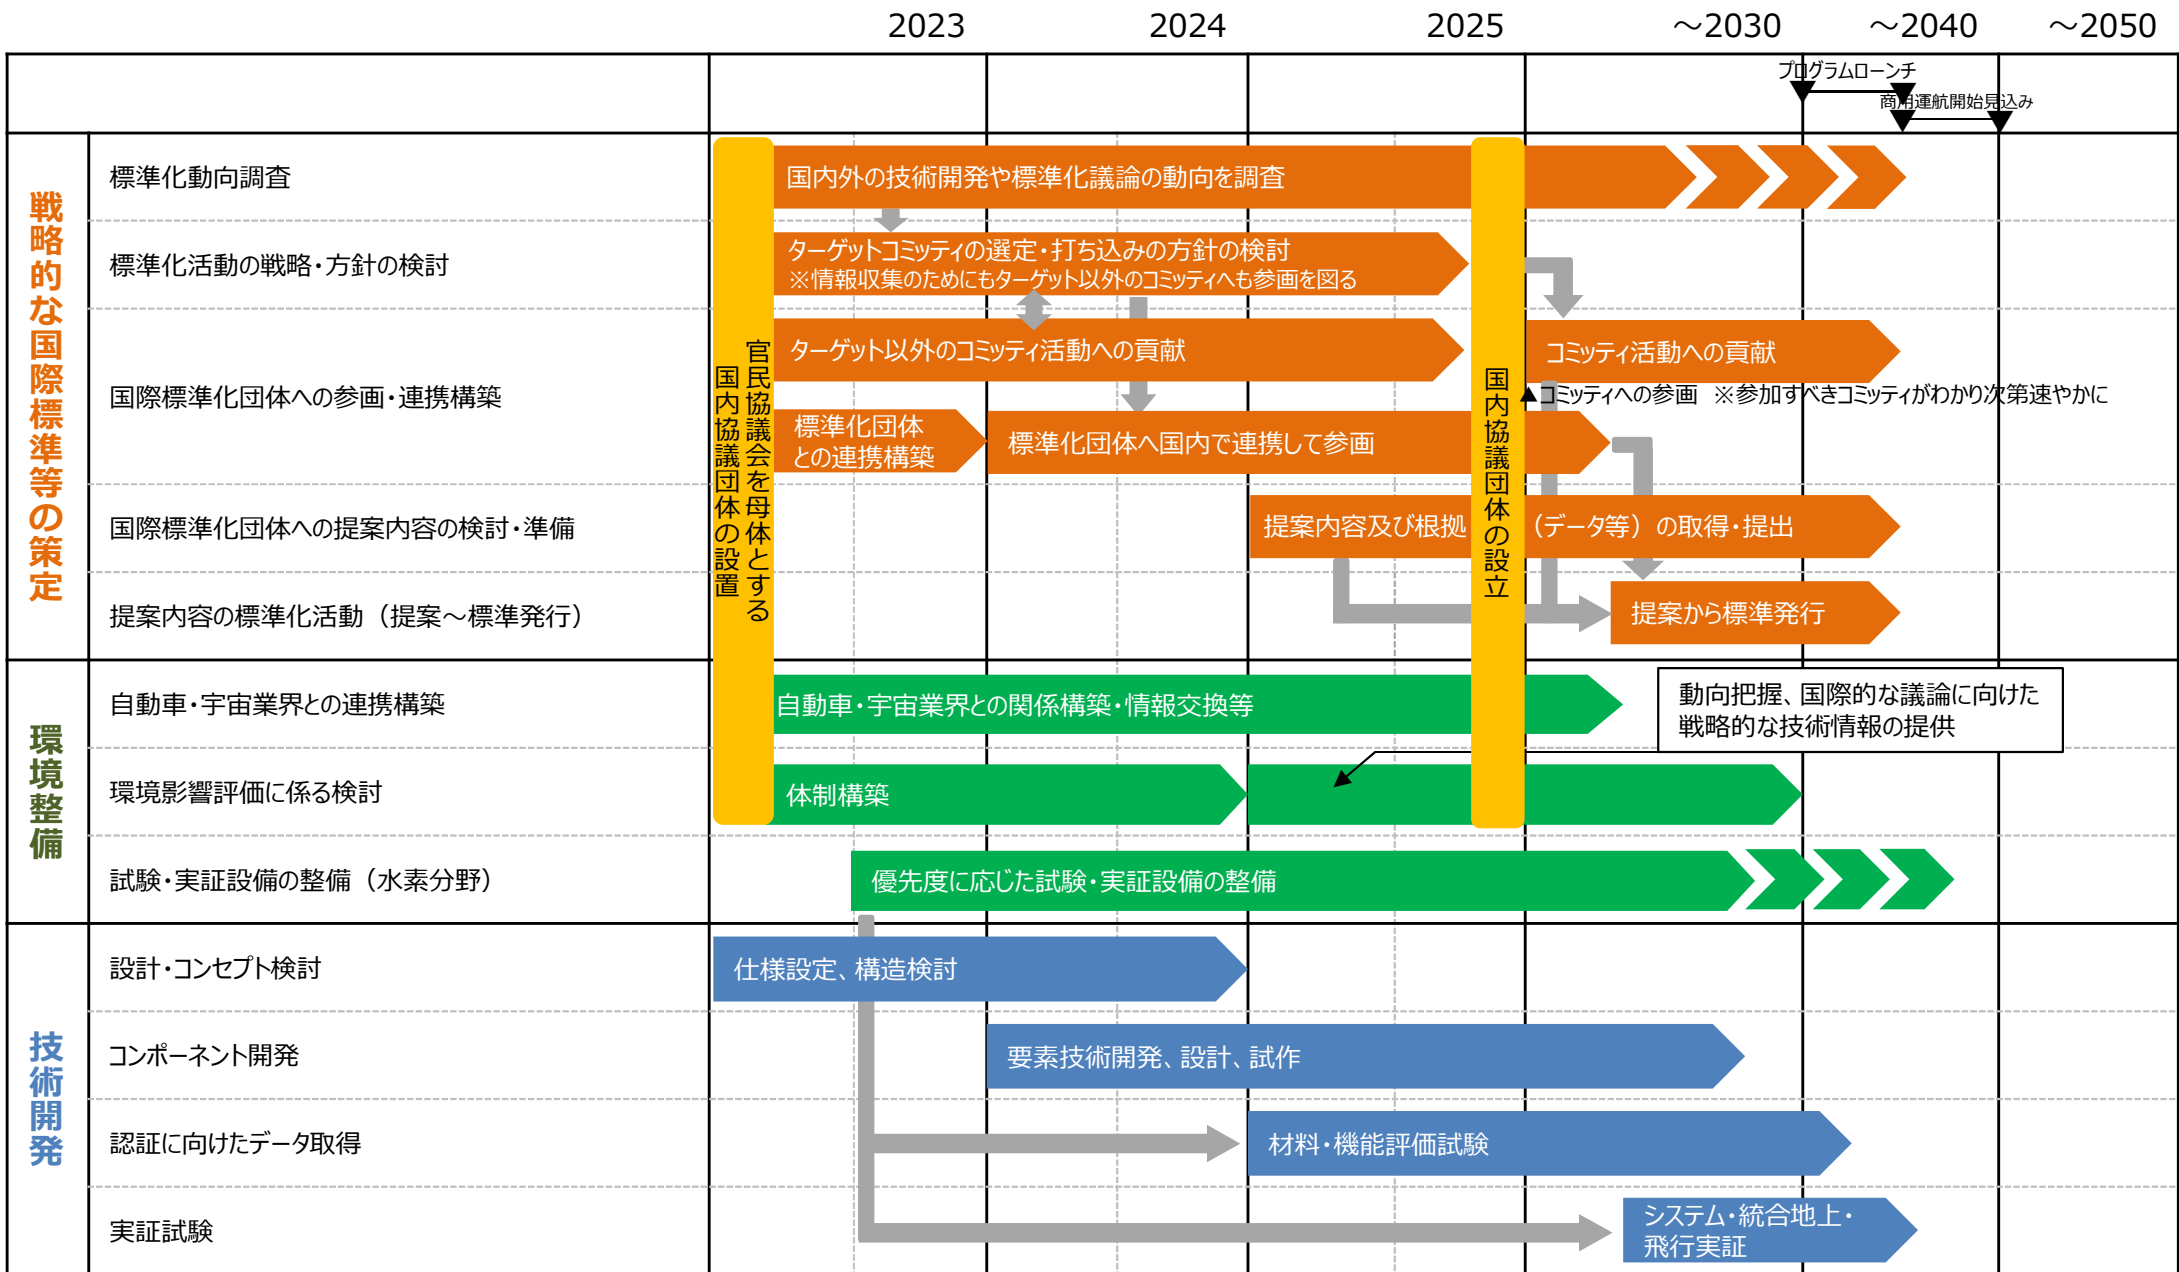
| | | 2023 | 2024 | 2025 | ～2030 | ～2040 | ～2050 |
|---|---|---|---|---|---|---|---|

プログラムローンチ
商用運航開始見込み

戦略的な国際標準等の策定

標準化動向調査
標準化活動の戦略・方針の検討
国際標準化団体への参画・連携構築
国際標準化団体への提案内容の検討・準備
提案内容の標準化活動（提案～標準発行）

官民協議会を母体とする国内協議団体の設置

国内外の技術開発や標準化議論の動向を調査

ターゲットコミッティの選定・打ち込みの方針の検討
※情報収集のためにもターゲット以外のコミッティへも参画を図る

ターゲット以外のコミッティ活動への貢献

標準化団体との連携構築

標準化団体へ国内で連携して参画

国内協議団体の設立

コミッティ活動への貢献

コミッティへの参画 ※参加すべきコミッティがわかり次第速やかに

提案内容及び根拠（データ等）の取得・提出

提案から標準発行

環境整備

自動車・宇宙業界との連携構築
環境影響評価に係る検討
試験・実証設備の整備（水素分野）

自動車・宇宙業界との関係構築・情報交換等

動向把握、国際的な議論に向けた戦略的な技術情報の提供

体制構築

優先度に応じた試験・実証設備の整備

技術開発

設計・コンセプト検討
コンポーネント開発
認証に向けたデータ取得
実証試験

仕様設定、構造検討

要素技術開発、設計、試作

材料・機能評価試験

システム・統合地上・飛行実証